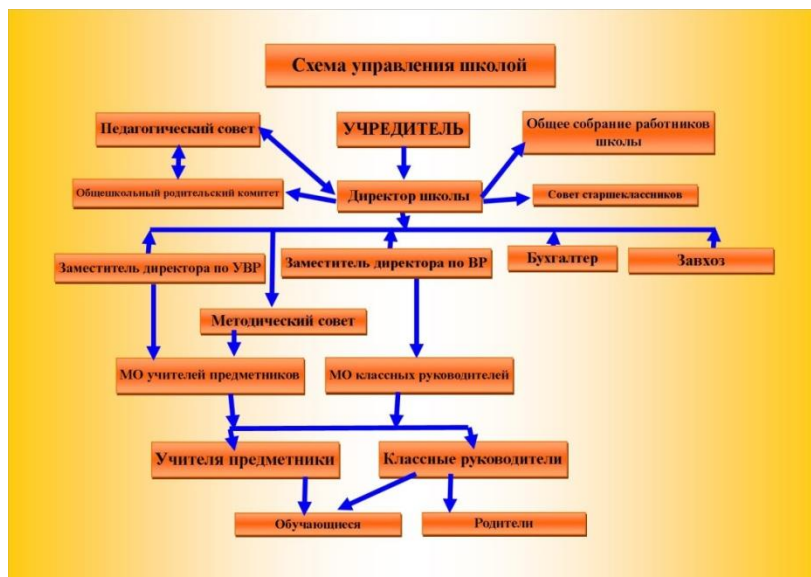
Схема управления школой

Педагогический совет

УЧРЕДИТЕЛЬ

Общее собрание работников школы

Общешкольный родительский комитет

Директор школы

Совет старшеклассников

Заместитель директора по УВР

Заместитель директора по ВР

Бухгалтер

Завхоз

Методический совет

МО учителей предметников

МО классных руководителей

Учителя предметники

Классные руководители

Обучающиеся

Родители